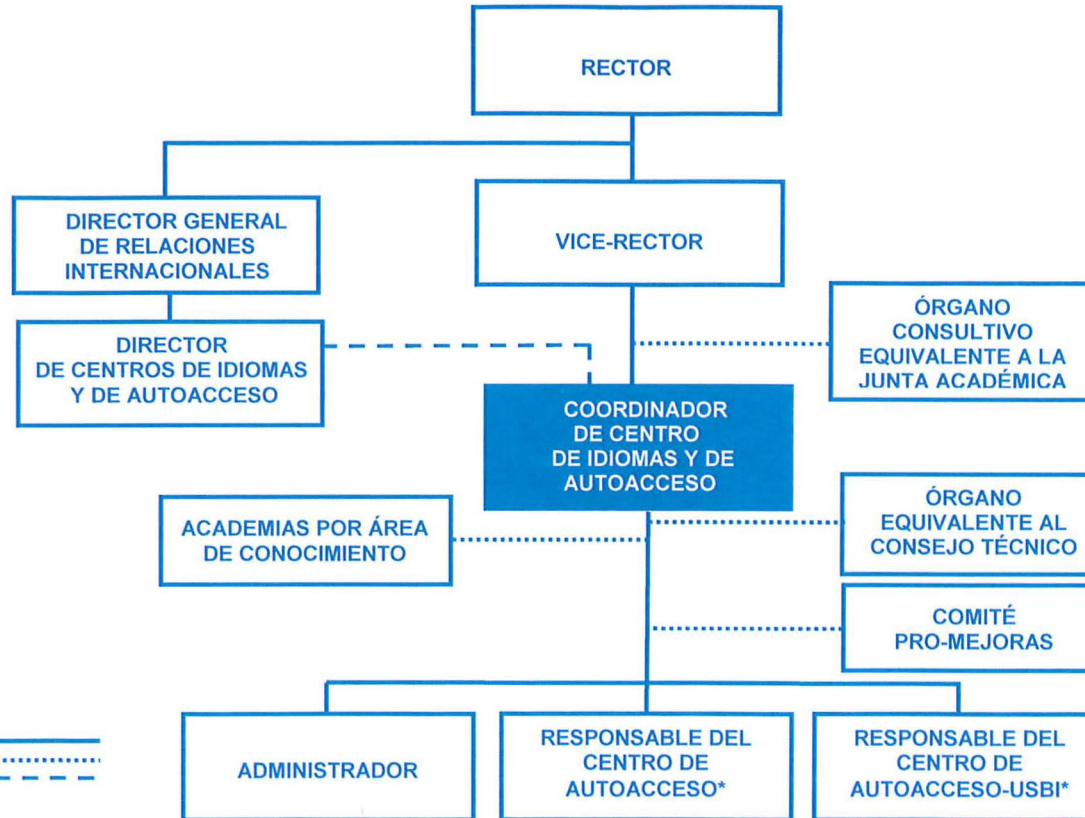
RECTOR

DIRECTOR GENERAL DE RELACIONES INTERNACIONALES

VICE-RECTOR

DIRECTOR DE CENTROS DE IDIOMAS Y DE AUTOACCESO

ÓRGANO CONSULTIVO EQUIVALENTE A LA JUNTA ACADÉMICA

COORDINADOR DE CENTRO DE IDIOMAS Y DE AUTOACCESO

ACADEMIAS POR ÁREA DE CONOCIMIENTO

ÓRGANO EQUIVALENTE AL CONSEJO TÉCNICO

COMITÉ PRO-MEJORAS

ADMINISTRADOR

RESPONSABLE DEL CENTRO DE AUTOACCESO*

RESPONSABLE DEL CENTRO DE AUTOACCESO-USBI*